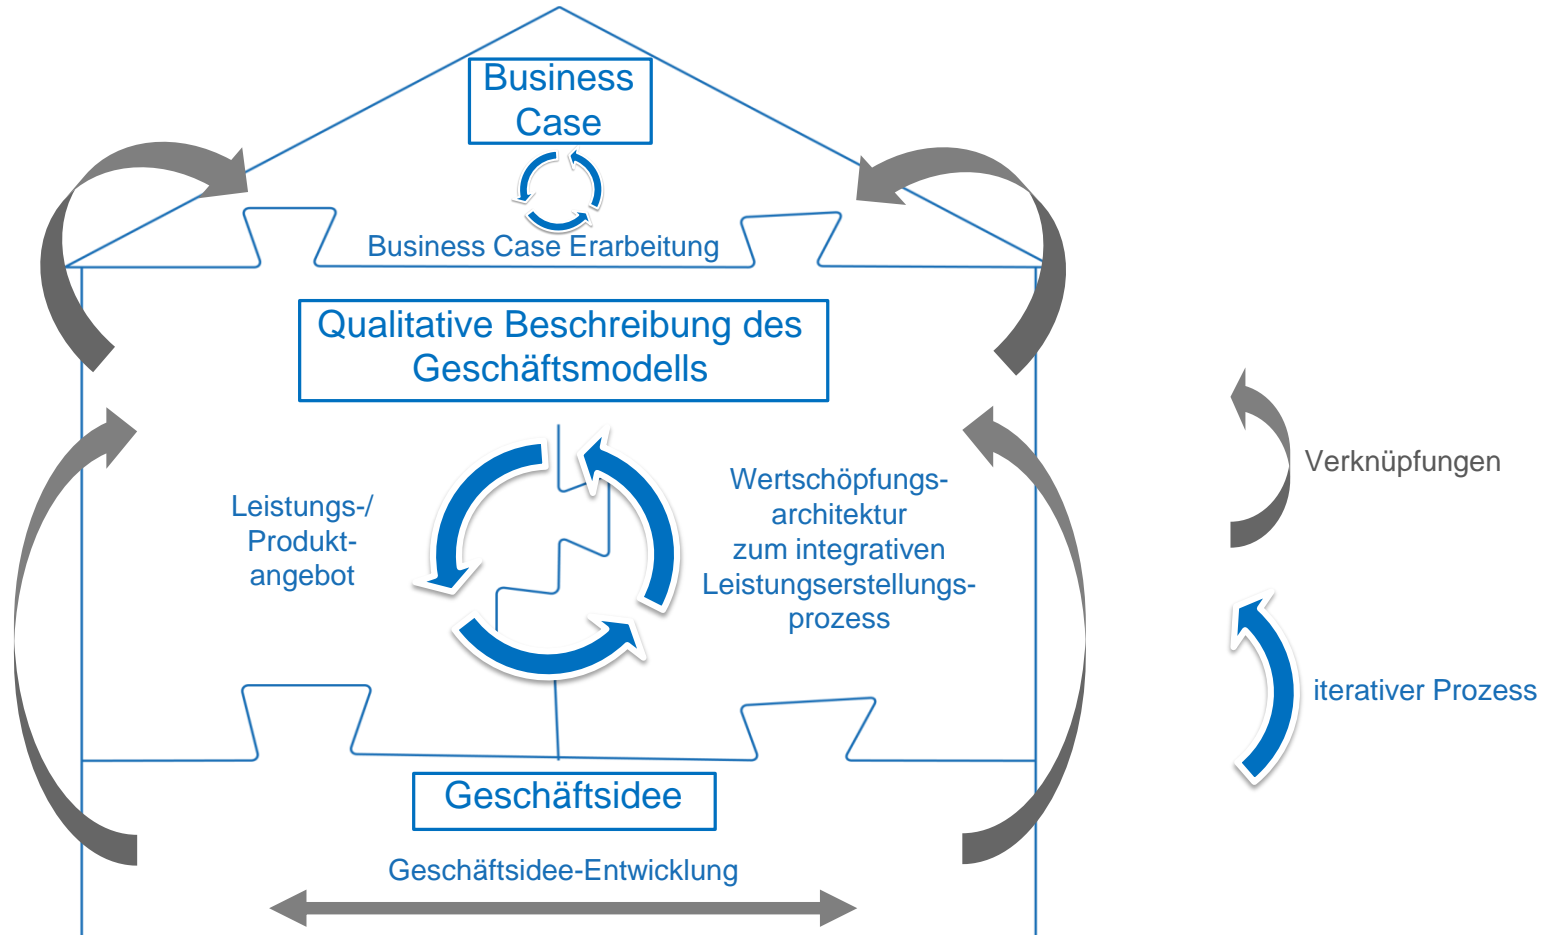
Business Case

Business Case Erarbeitung

Qualitative Beschreibung des Geschäftsmodells

Leistungs-/ Produktangebot

Wertschöpfungsarchitektur zum integrativen Leistungserstellungsprozess

Geschäftsidee

Geschäftsidee-Entwicklung

Verknüpfungen

iterativer Prozess